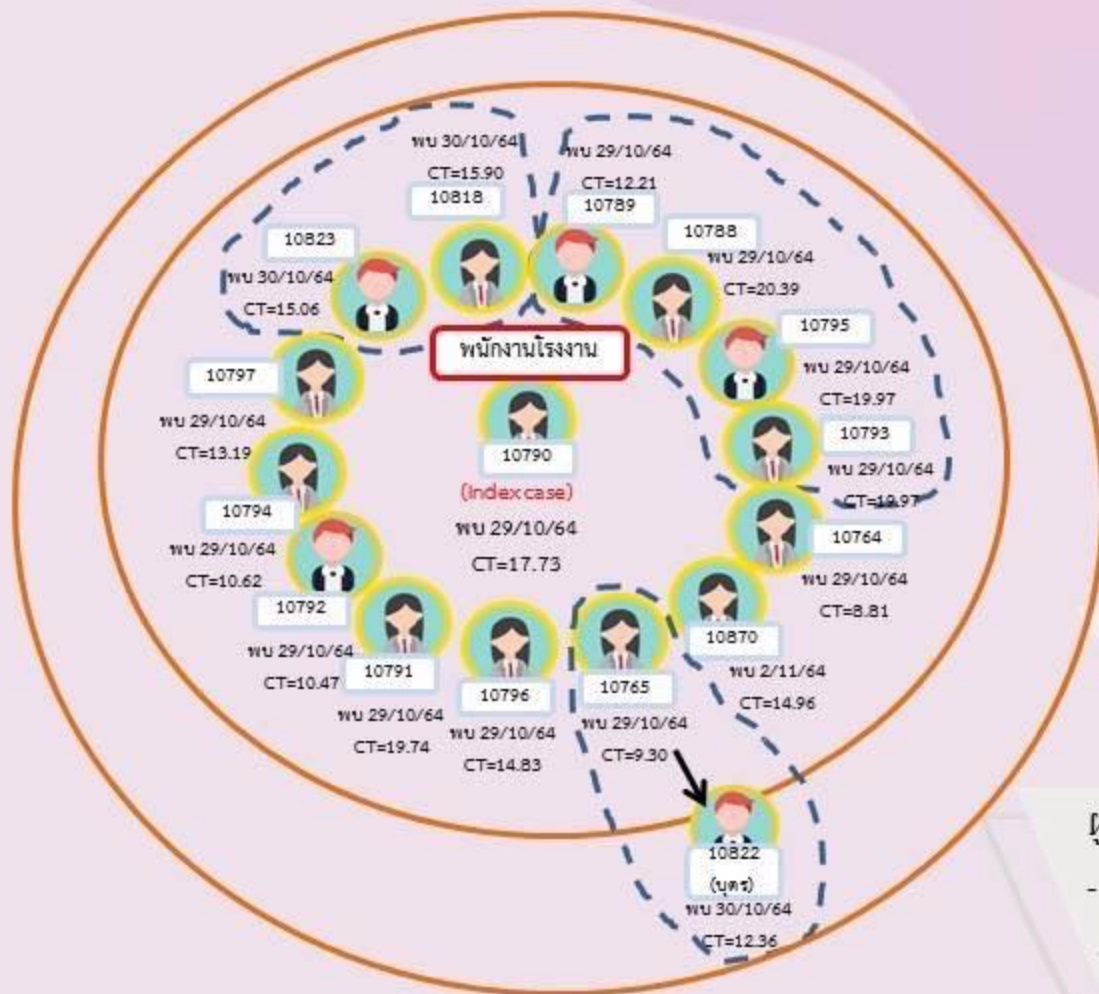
พบ 30/10/64
CT=15.90
10818

พบ 29/10/64
CT=12.21
10789

10788
พบ 29/10/64
CT=20.39

10823
พบ 30/10/64
CT=15.06

10795
พบ 29/10/64
CT=19.97

พนักงานโรงงาน

10797
พบ 29/10/64
CT=13.19

10793
พบ 29/10/64
CT=19.97

10790
(Index case)
พบ 29/10/64
CT=17.73

10794
พบ 29/10/64
CT=10.62

10764
พบ 29/10/64
CT=8.81

10792
พบ 29/10/64
CT=10.47

10870
พบ 2/11/64
CT=14.96

10791
พบ 29/10/64
CT=19.74

10796
พบ 29/10/64
CT=14.83

10765
พบ 29/10/64
CT=9.30

10822
(บุตร)
พบ 30/10/64
CT=12.36

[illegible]
-